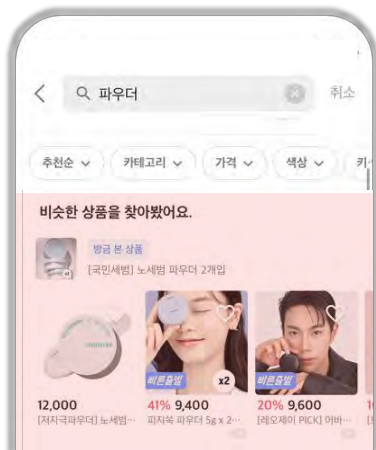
<

파우더

취소

추천순 ∨

카테고리 ∨

가격 ∨

색상 ∨

키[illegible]

비슷한 상품을 찾아봤어요.

방금 본 상품

[국민세범] 노세범 파우더 2개입

빠른출발

x2

빠른출발

12,000

[지자극파우더] 노세범…

41% 9,400

피지쏙 파우더 5g x 2…

20% 9,600

[레오제이 PICK] 어바…